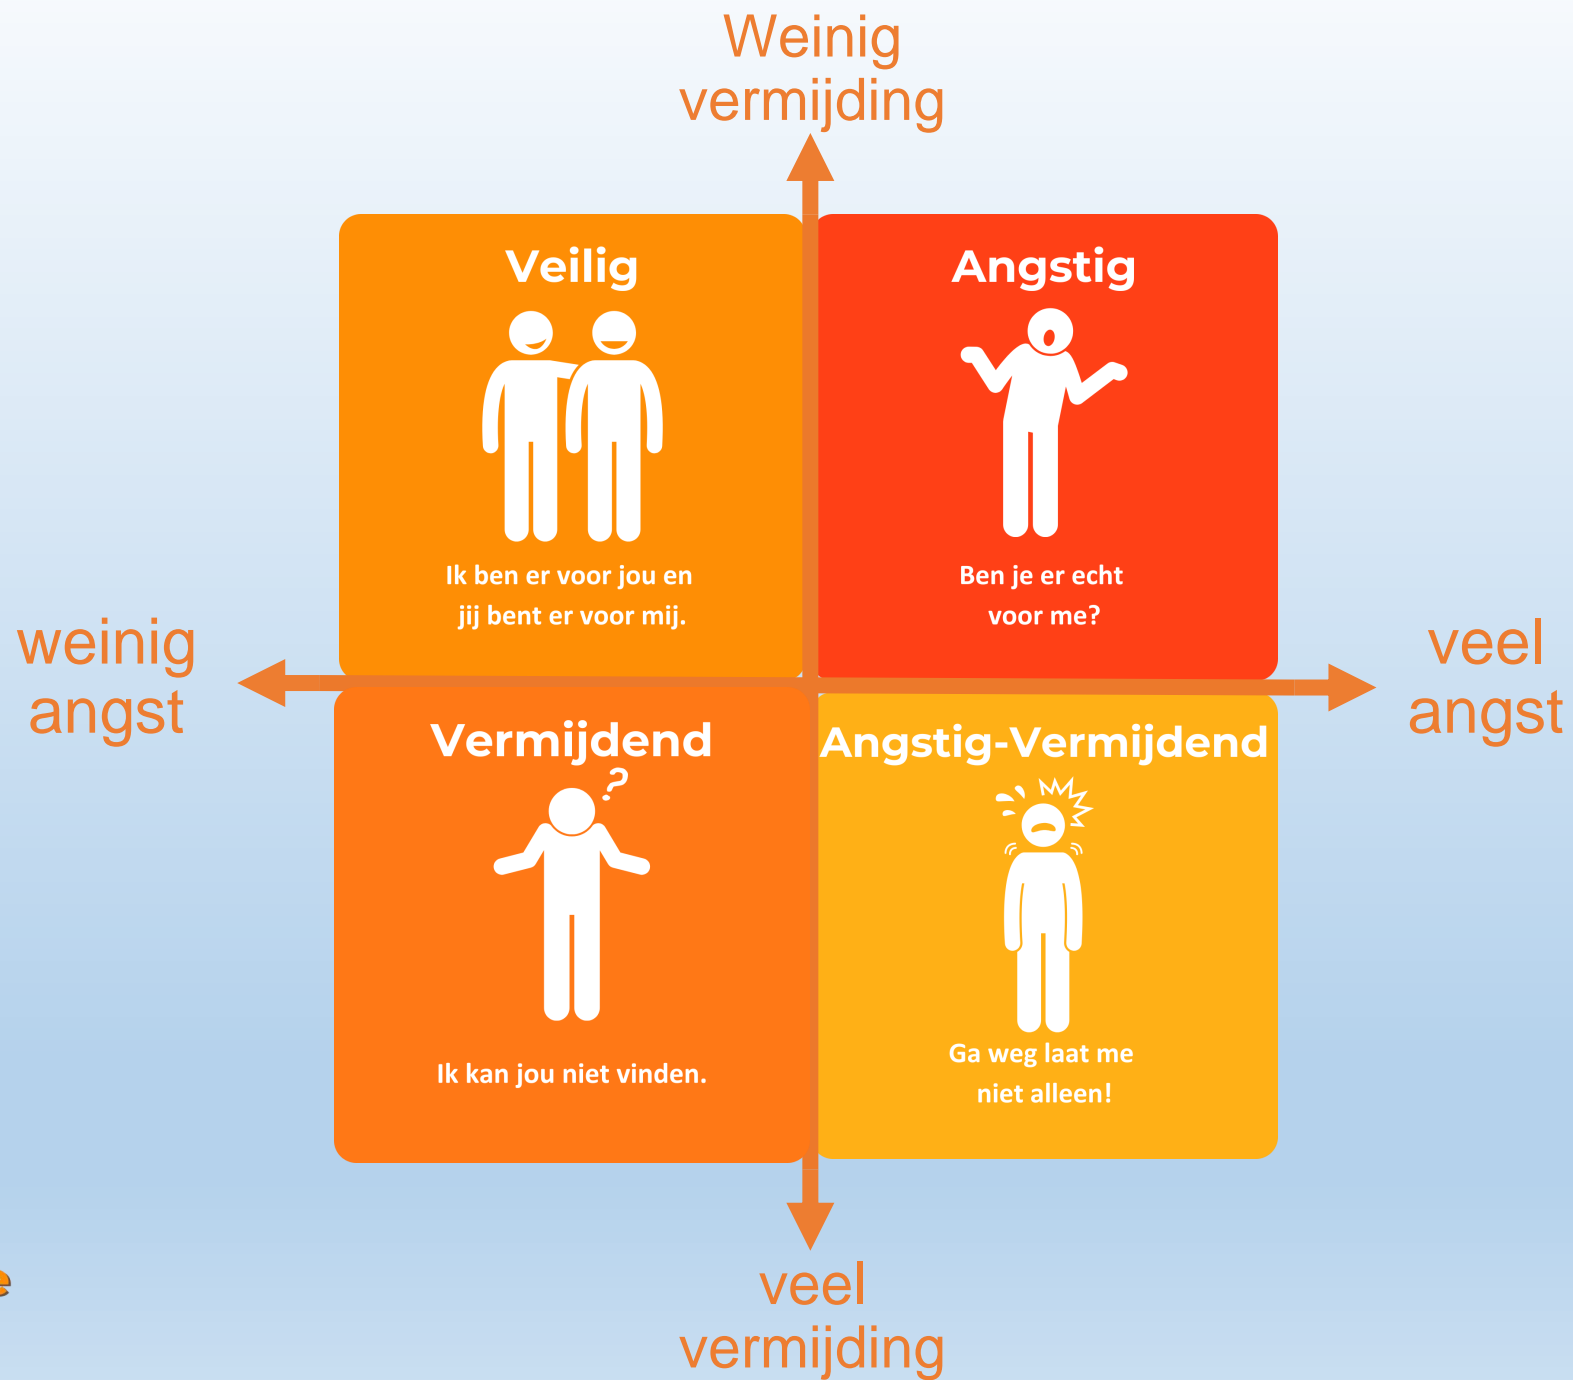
Weinig vermijding

Veilig

Ik ben er voor jou en jij bent er voor mij.

Angstig

Ben je er echt voor me?

weinig angst

veel angst

Vermijdend

Ik kan jou niet vinden.

Angstig-Vermijdend

Ga weg laat me niet alleen!

veel vermijding